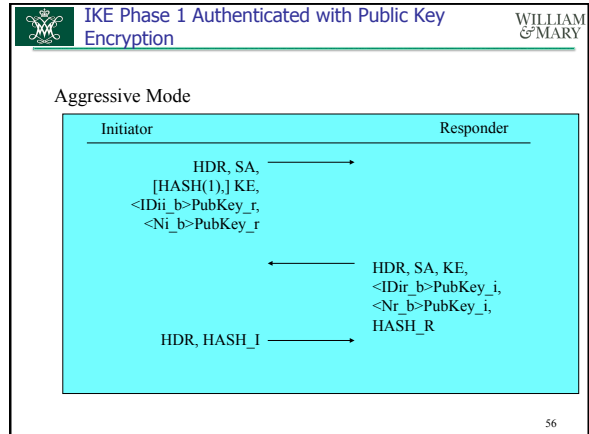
IKE Phase 1 Authenticated with Public Key Encryption

WILLIAM & MARY

Aggressive Mode

Initiator

Responder

HDR, SA, [HASH(1),] KE, <IDii_b>PubKey_r, <Ni_b>PubKey_r

HDR, SA, KE, <IDir_b>PubKey_i, <Nr_b>PubKey_i, HASH_R

HDR, HASH_I

56